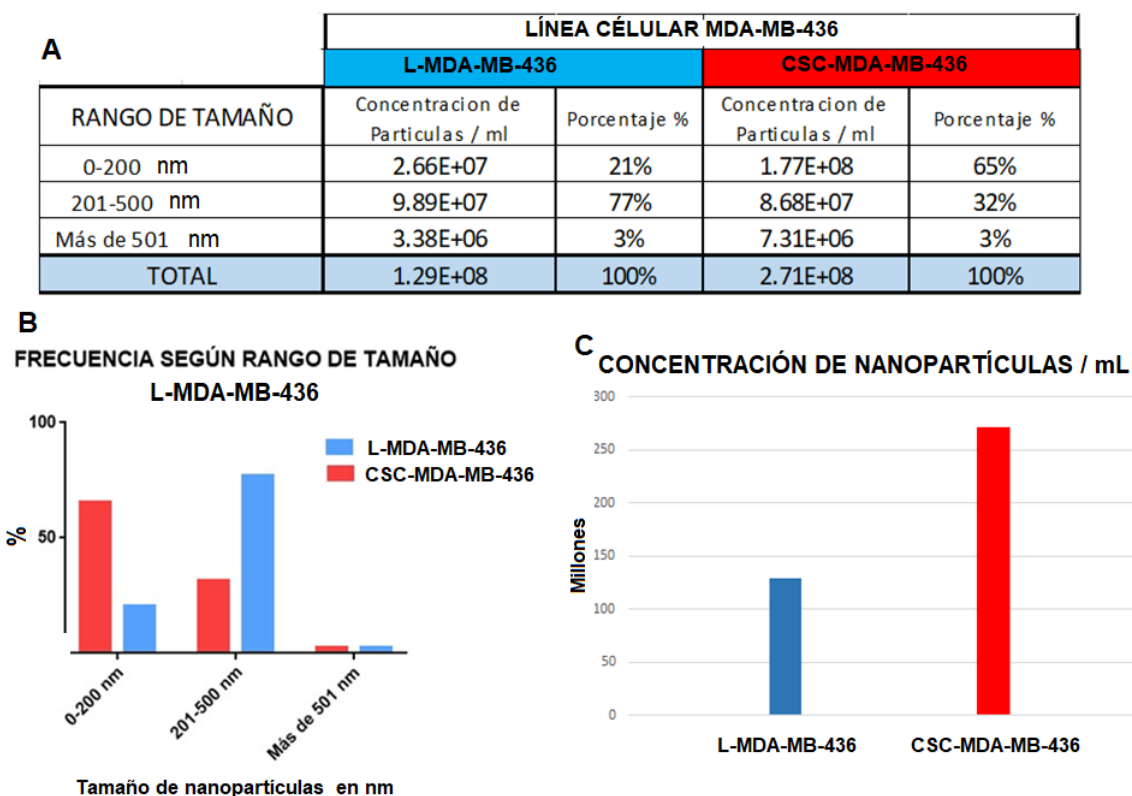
A

| | LÍNEA CÉLULAR MDA-MB-436 | | | |
|---|---|---|---|---|
| | L-MDA-MB-436 | | CSC-MDA-MB-436 | |
| RANGO DE TAMAÑO | Concentracion de Particulas / ml | Porcentaje % | Concentracion de Particulas / ml | Porcentaje % |
| 0-200 nm | 2.66E+07 | 21% | 1.77E+08 | 65% |
| 201-500 nm | 9.89E+07 | 77% | 8.68E+07 | 32% |
| Más de 501 nm | 3.38E+06 | 3% | 7.31E+06 | 3% |
| TOTAL | 1.29E+08 | 100% | 2.71E+08 | 100% |

B

FRECUENCIA SEGÚN RANGO DE TAMAÑO
L-MDA-MB-436

100
50
%

L-MDA-MB-436
CSC-MDA-MB-436

0-200 nm
201-500 nm
Más de 501 nm

Tamaño de nanopartículas en nm

C

CONCENTRACIÓN DE NANOPARTÍCULAS / mL

300
250
200
150
100
50
0
Millones

L-MDA-MB-436
CSC-MDA-MB-436